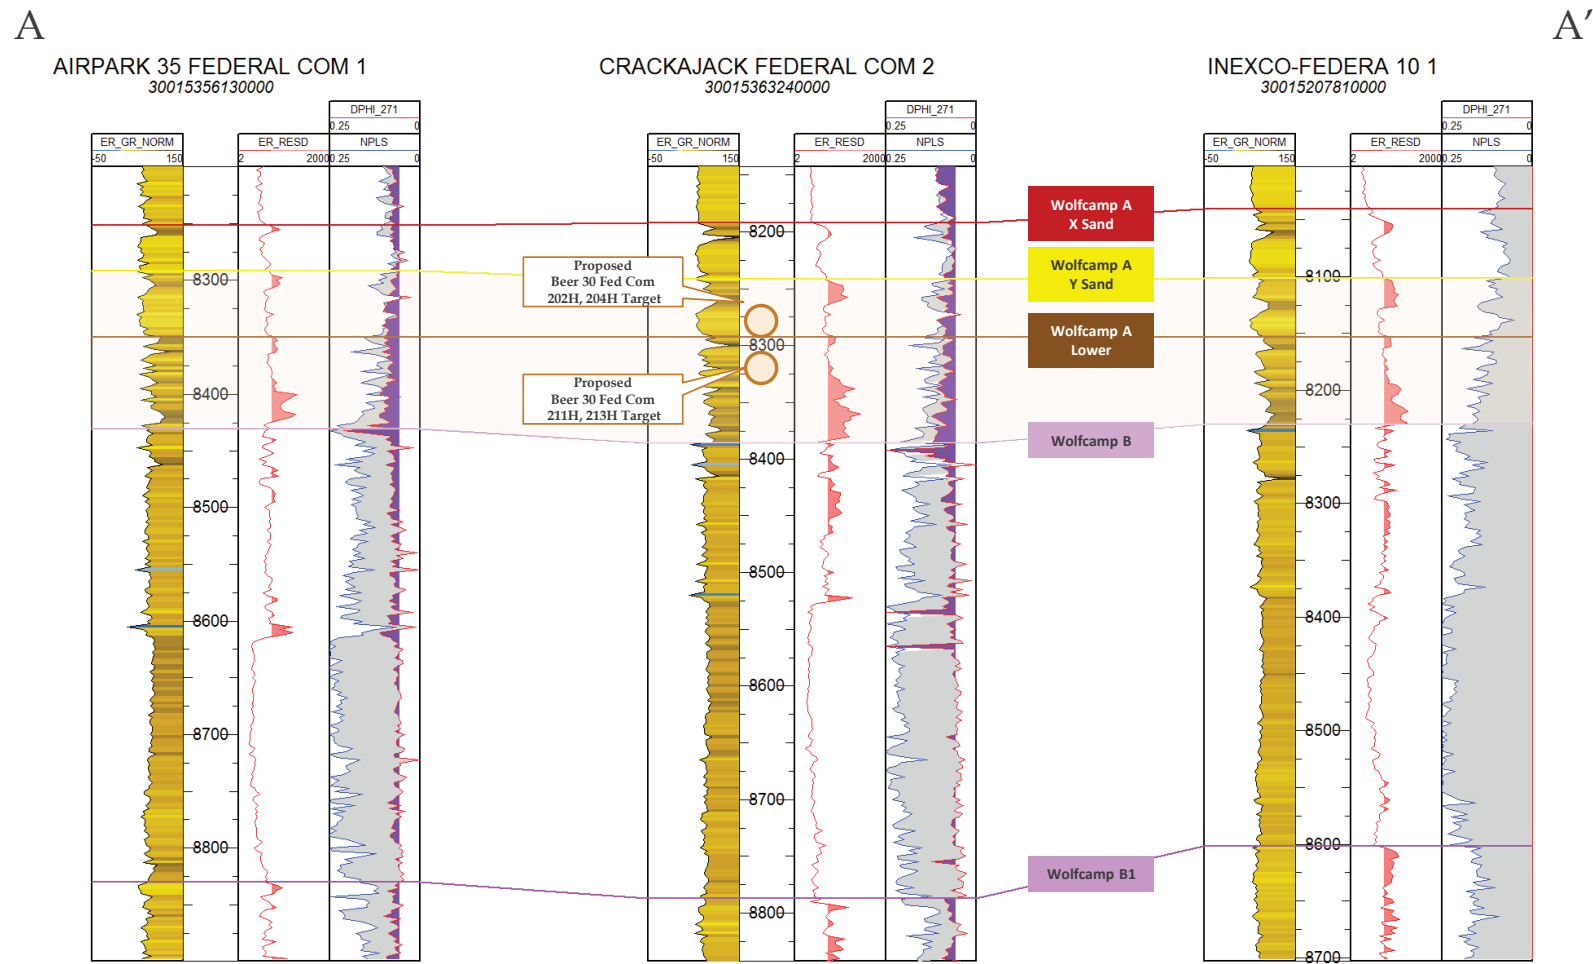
A

A'

AIRPARK 35 FEDERAL COM 1
30015356130000

ER_GR_NORM
-50 150

ER_RESD
2 2000

DPHI_271
0.25 0

NPLS
0.25 0

8300
8400
8500
8600
8700
8800

Proposed
Beer 30 Fed Com
202H, 204H Target

Proposed
Beer 30 Fed Com
211H, 213H Target

CRACKAJACK FEDERAL COM 2
30015363240000

ER_GR_NORM
-50 150

ER_RESD
2 2000

DPHI_271
0.25 0

NPLS
0.25 0

8200
8300
8400
8500
8600
8700
8800

Wolfcamp A
X Sand

Wolfcamp A
Y Sand

Wolfcamp A
Lower

Wolfcamp B

Wolfcamp B1

INEXCO-FEDERA 10 1
30015207810000

ER_GR_NORM
-50 150

ER_RESD
2 2000

DPHI_271
0.25 0

NPLS
0.25 0

8100
8200
8300
8400
8500
8600
8700